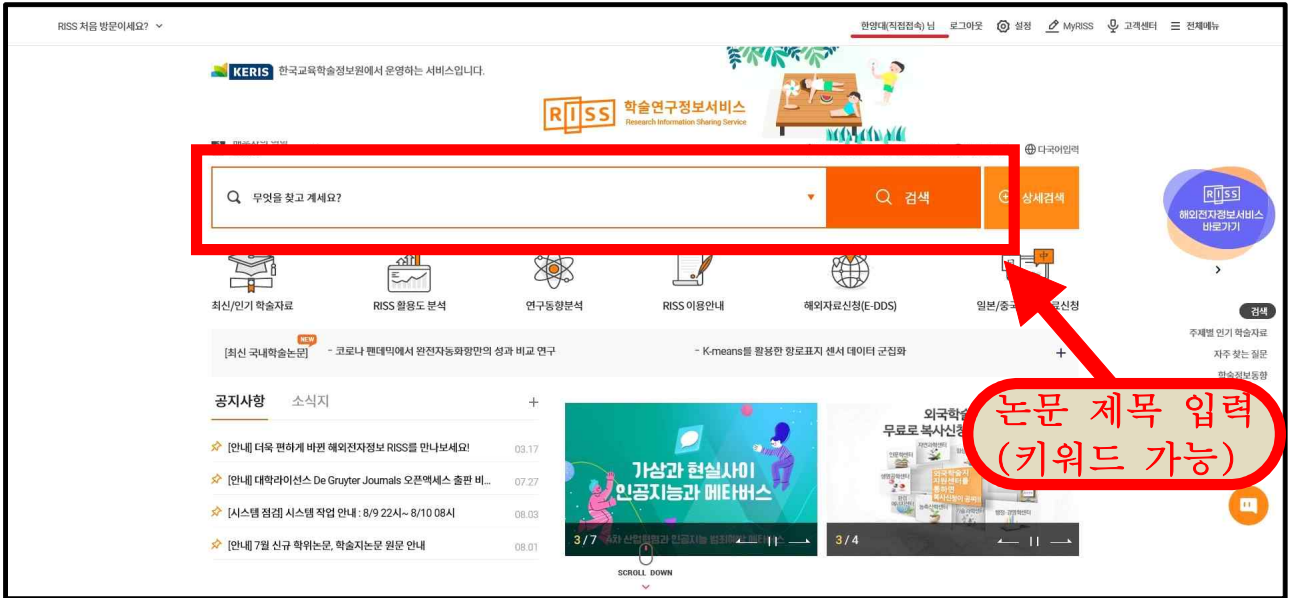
RISS 처음 방문이세요?

한양대(직접접속) 님 로그아웃 설정 MyRISS 고객센터 전체메뉴

KERIS 한국교육학술정보원에서 운영하는 서비스입니다.

RISS 학술연구정보서비스 Research Information Sharing Service

다국어입력

무엇을 찾고 계세요? 검색 상세검색

RISS 해외전자정보서비스 바로가기

최신/인기 학술자료 RISS 활용도 분석 연구동향분석 RISS 이용안내 해외자료신청(E-DDS) 일본/중국 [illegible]신청

검색
주제별 인기 학술자료
자주 찾는 질문
학술정보동향

NEW
[최신 국내학술논문] - 코로나 펜데믹에서 완전자동화항만의 성과 비교 연구 - K-means를 활용한 항로표지 센서 데이터 군집화 +

공지사항 소식지 +

[안내] 더욱 편하게 바뀐 해외전자정보 RISS를 만나보세요! 03.17
[안내] 대학라이선스 De Gruyter Journals 오픈액세스 출판 비... 07.27
[시스템 점검] 시스템 작업 안내 : 8/9 22시~ 8/10 08시 08.03
[안내] 7월 신규 학위논문, 학술지논문 원문 안내 08.01

가상과 현실사이 인공지능과 메타버스
3 / 7

외국학술 무료로 복사신청
3 / 4

SCROLL DOWN

논문 제목 입력
(키워드 가능)